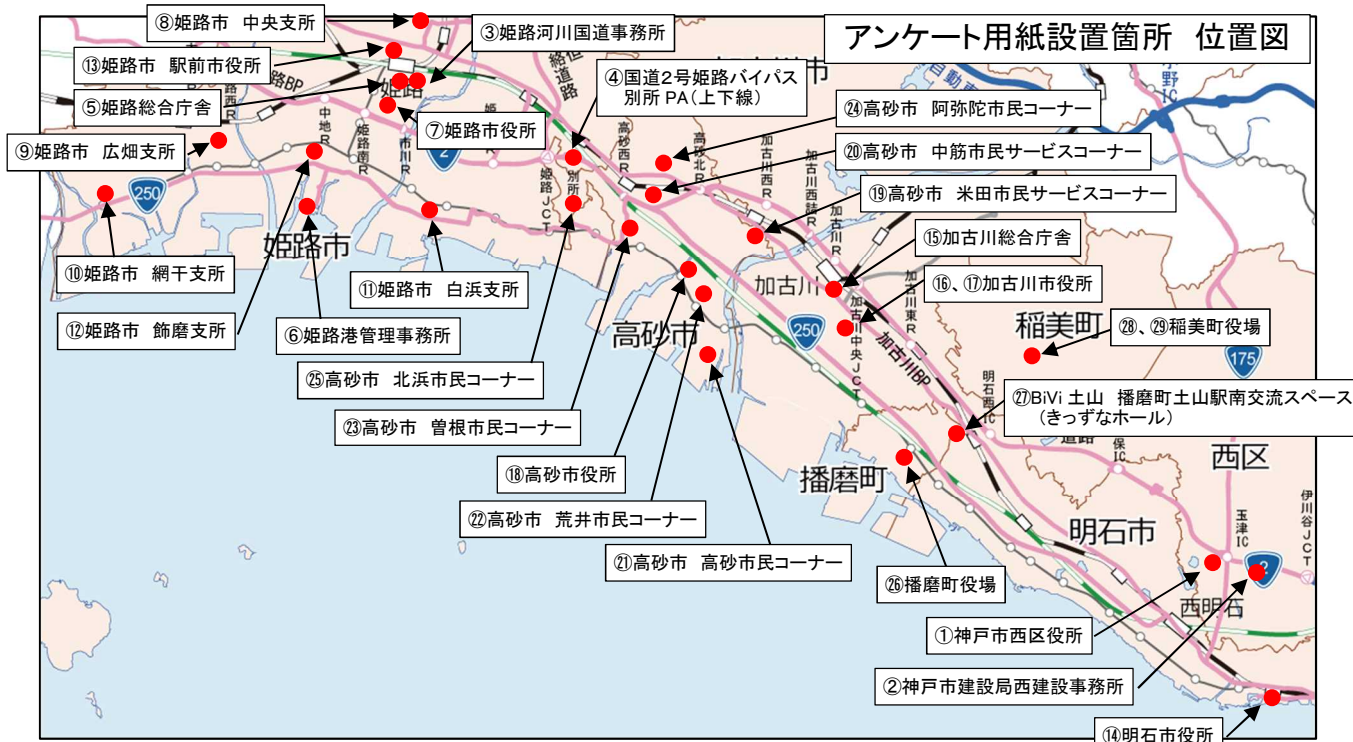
アンケート用紙設置箇所　位置図

⑧姫路市　中央支所
③姫路河川国道事務所
⑬姫路市　駅前市役所
④国道2号姫路バイパス 別所 PA（上下線）
⑤姫路総合庁舎
⑦姫路市役所
㉔高砂市　阿弥陀市民コーナー
⑨姫路市　広畑支所
⑳高砂市　中筋市民サービスコーナー
⑲高砂市　米田市民サービスコーナー
⑮加古川総合庁舎
⑯、⑰加古川市役所
⑩姫路市　網干支所
⑪姫路市　白浜支所
㉘、㉙稲美町役場
⑫姫路市　飾磨支所
⑥姫路港管理事務所
㉕高砂市　北浜市民コーナー
㉗BiVi 土山　播磨町土山駅南交流スペース（きっずなホール）
㉓高砂市　曽根市民コーナー
⑱高砂市役所
㉒高砂市　荒井市民コーナー
㉑高砂市　高砂市民コーナー
㉖播磨町役場
①神戸市西区役所
②神戸市建設局西建設事務所
⑭明石市役所

姫路市
高砂市
加古川
稲美町
播磨町
明石市
西区
西明石
姫路BP
加古川BP
250
2
175
姫路
中地R
飾磨R
市川R
姫路JCT
別所
高砂西R
高砂北R
加古川西R
加古川西R
加古川R
加古川中央JCT
加古川東R
明石西IC
玉津IC
伊川谷JCT
野IC
自動車
道路
保IC